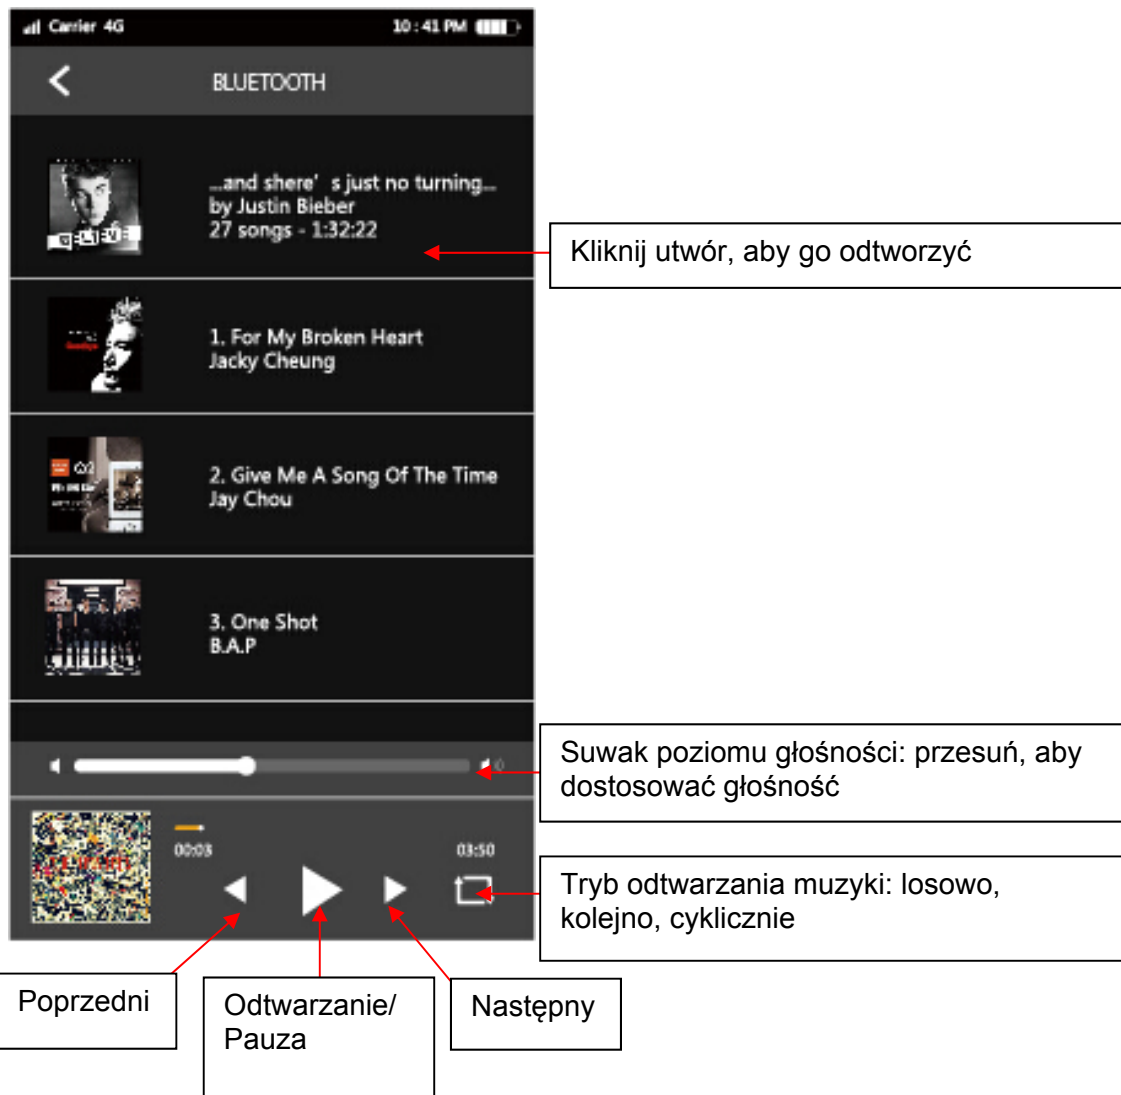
Carrier 4G 10 : 41 PM

BLUETOOTH

...and shere' s just no turning...
by Justin Bieber
27 songs - 1:32:22

Kliknij utwór, aby go odtworzyć

1. For My Broken Heart
Jacky Cheung

2. Give Me A Song Of The Time
Jay Chou

3. One Shot
B.A.P

Suwak poziomu głośności: przesuń, aby dostosować głośność

00:03

03:50

Tryb odtwarzania muzyki: losowo, kolejno, cyklicznie

Poprzedni

Odtwarzanie/ Pauza

Następny